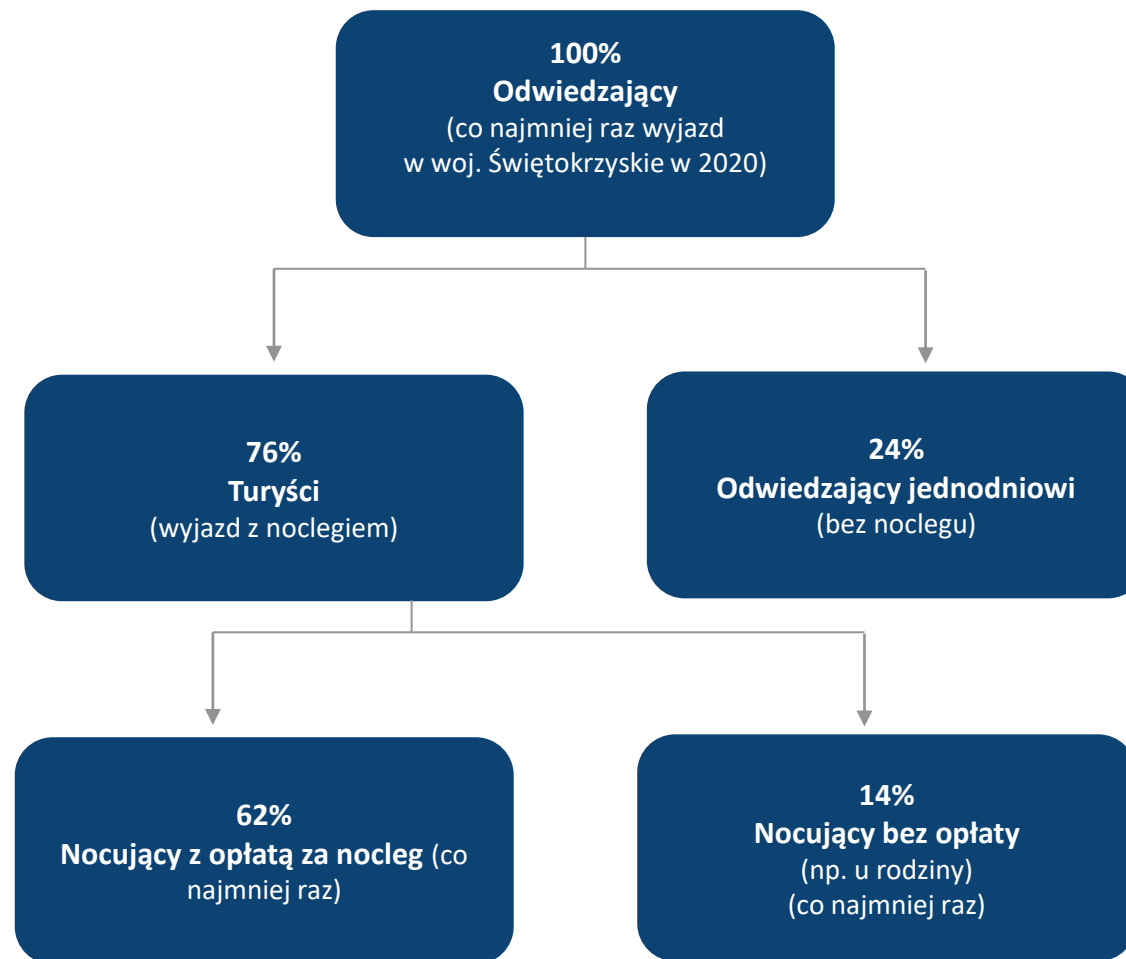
100%
Odwiedzający
(co najmniej raz wyjazd
w woj. Świętokrzyskie w 2020)

76%
Turyści
(wyjazd z noclegiem)

24%
Odwiedzający jednodniowi
(bez noclegu)

62%
Nocujący z opłatą za nocleg (co najmniej raz)

14%
Nocujący bez opłaty
(np. u rodziny)
(co najmniej raz)